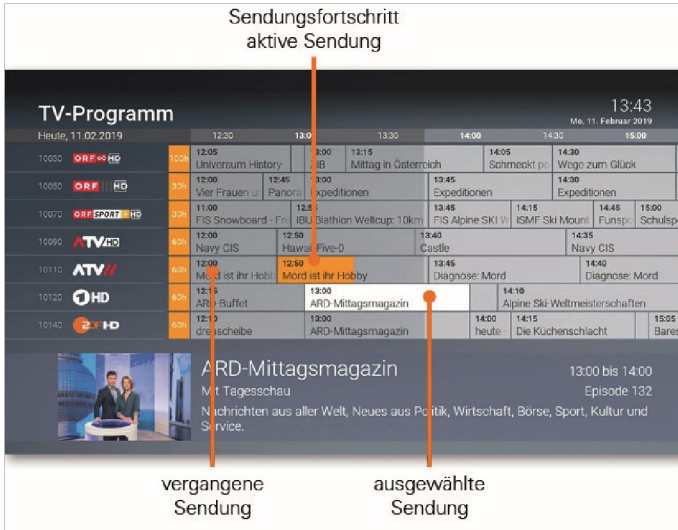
Sendungsfortschritt
aktive Sendung

TV-Programm

13:43
Mo. 11. Februar 2019

Heute, 11.02.2019

12:30 | 13:00 | 13:30 | 14:00 | 14:30 | 15:00

| | | | | | | | |
|---|---|---|---|---|---|---|---|
| 10030 | ORF III HD | 100h | 12:05 Universum History | 13:00 ZIB | 13:15 Mittag in Österreich | 14:05 Schmeckt pe | 14:30 Wege zum Glück |
| 10050 | ORF III HD | 30h | 12:00 Vier Frauen u | 12:45 Panora | Expeditionen | 13:45 Expeditionen | 14:30 Expeditionen |
| 10070 | ORF SPORT + HD | 30h | 11:00 FIS Snowboard - Fr | 12:5 IBU Biathlon Wellcup: 10km | 13:45 FIS Alpine SKI W | 14:15 ISMF Ski Mount | 14:45 Funsp | 15:00 Schulsp |
| 10090 | ATV HD | 60h | 12:00 Navy CIS | 12:50 Hawaii Five-0 | 13:40 Castle | 14:35 Navy CIS | |
| 10110 | ATV II | 60h | 12:00 Mord ist ihr Hobb | 12:50 Mord ist ihr Hobby | 13:45 Diagnose: Mord | 14:40 Diagnose: Mord | |
| 10120 | 1 HD | 60h | 12:1 ARD-Buffet | 13:00 ARD-Mittagsmagazin | 14:10 Alpine Ski-Weltmeisterschaften | | |
| 10140 | ZDF HD | 60h | 12:10 drehscheibe | 13:00 ARD-Mittagsmagazin | 14:00 heute | 14:15 Die Küchenschlacht | 15:05 Bares |

ARD-Mittagsmagazin
Mit Tagesschau
13:00 bis 14:00
Episode 132
Nachrichten aus aller Welt, Neues aus Politik, Wirtschaft, Börse, Sport, Kultur und Service.

vergangene
Sendung

ausgewählte
Sendung